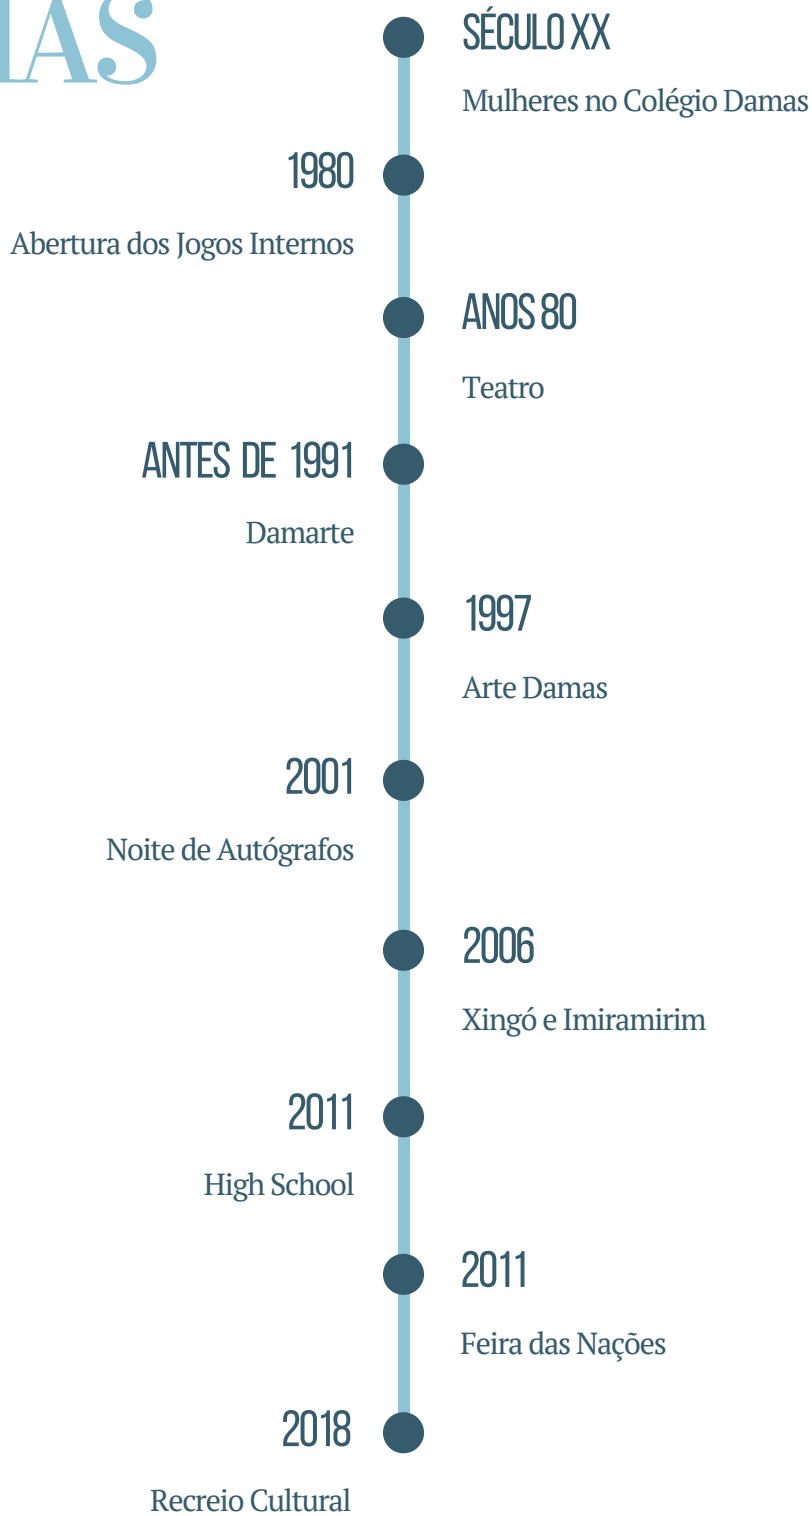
IAS

SÉCULO XX

Mulheres no Colégio Damas

1980

Abertura dos Jogos Internos

ANOS 80

Teatro

ANTES DE 1991

Damarte

1997

Arte Damas

2001

Noite de Autógrafos

2006

Xingó e Imiramirim

2011

High School

2011

Feira das Nações

2018

Recreio Cultural